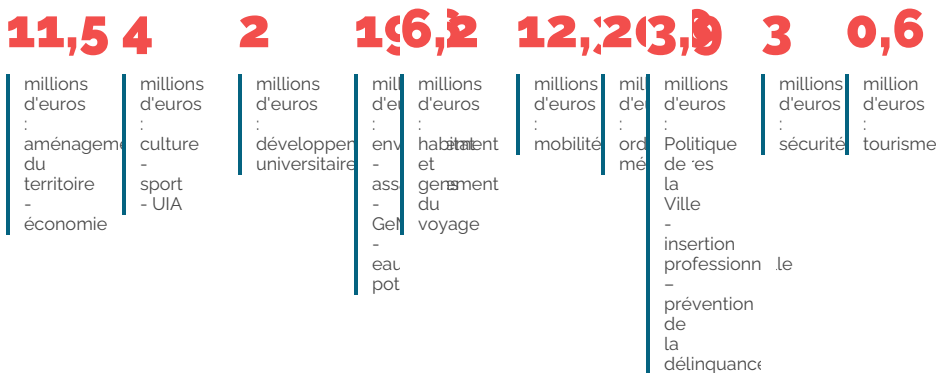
11,5

millions d'euros : aménageme du territoire - économie

4

millions d'euros : culture - sport - UIA

2

millions d'euros : développem universitaire

1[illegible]

mill d'eu : env - ass - GeM - eau pot

6,2

millions d'euros : habitat et gens du voyage

12,2

millions d'euros : mobilité

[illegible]

mi d'e : ord mé

3,9

millions d'euros : Politique de la Ville - insertion professionnelle – prévention de la délinquance

3

millions d'euros : sécurité

0,6

million d'euros : tourisme